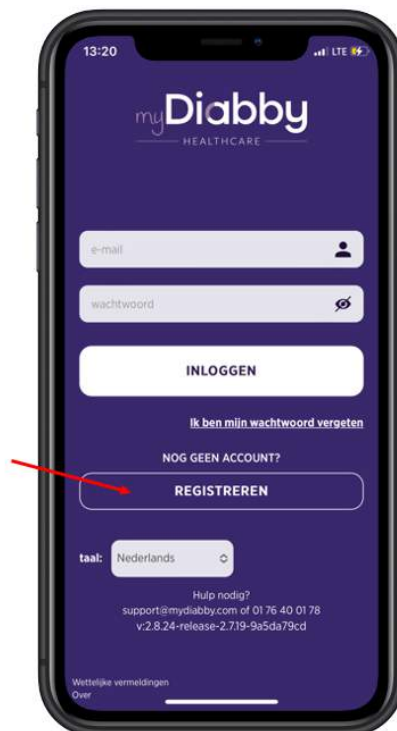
13:20
LTE

myDiabby
HEALTHCARE

e-mail

wachtwoord

INLOGGEN

Ik ben mijn wachtwoord vergeten

NOG GEEN ACCOUNT?

REGISTREREN

taal: Nederlands

Hulp nodig?
support@mydiabby.com of 01 76 40 01 78
v:2.8.24-release-2.7.19-9a5da79cd

Wettelijke vermeldingen
Over